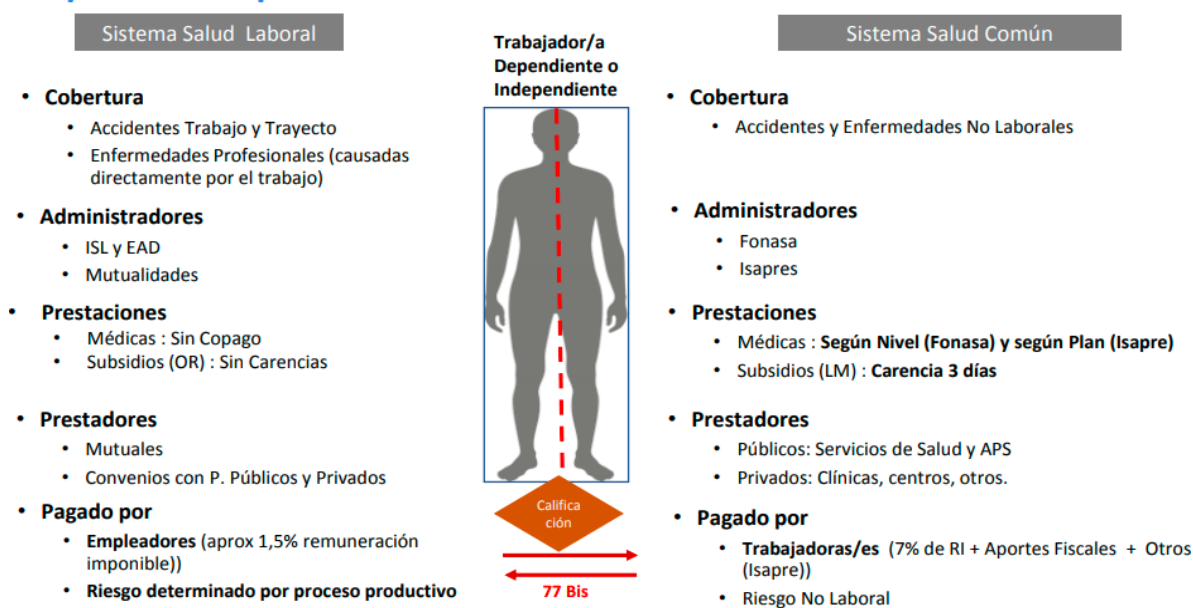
Sistema Salud Laboral

- Cobertura
  - Accidentes Trabajo y Trayecto
  - Enfermedades Profesionales (causadas directamente por el trabajo)
- Administradores
  - ISL y EAD
  - Mutualidades
- Prestaciones
  - Médicas : Sin Copago
  - Subsidios (OR) : Sin Carencias
- Prestadores
  - Mutuales
  - Convenios con P. Públicos y Privados
- Pagado por
  - Empleadores (aprox 1,5% remuneración imponible))
  - Riesgo determinado por proceso productivo

Trabajador/a Dependiente o Independiente

Califica ción

77 Bis

Sistema Salud Común

- Cobertura
  - Accidentes y Enfermedades No Laborales
- Administradores
  - Fonasa
  - Isapres
- Prestaciones
  - Médicas : Según Nivel (Fonasa) y según Plan (Isapre)
  - Subsidios (LM) : Carencia 3 días
- Prestadores
  - Públicos: Servicios de Salud y APS
  - Privados: Clínicas, centros, otros.
- Pagado por
  - Trabajadoras/es (7% de RI + Aportes Fiscales + Otros (Isapre))
  - Riesgo No Laboral